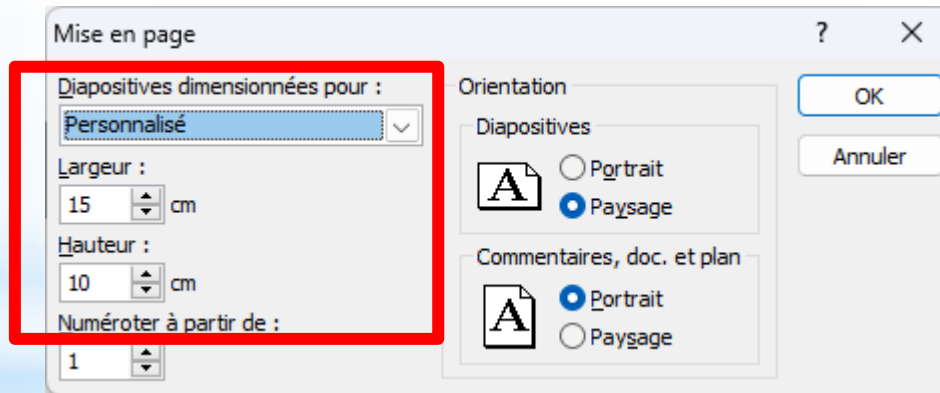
Mise en page

?

Diapositives dimensionnées pour :

Personnalisé

Largeur :

15

cm

Hauteur :

10

cm

Numéroter à partir de :

1

Orientation

Diapositives

A

Portrait

Paysage

Commentaires, doc. et plan

A

Portrait

Paysage

OK

Annuler